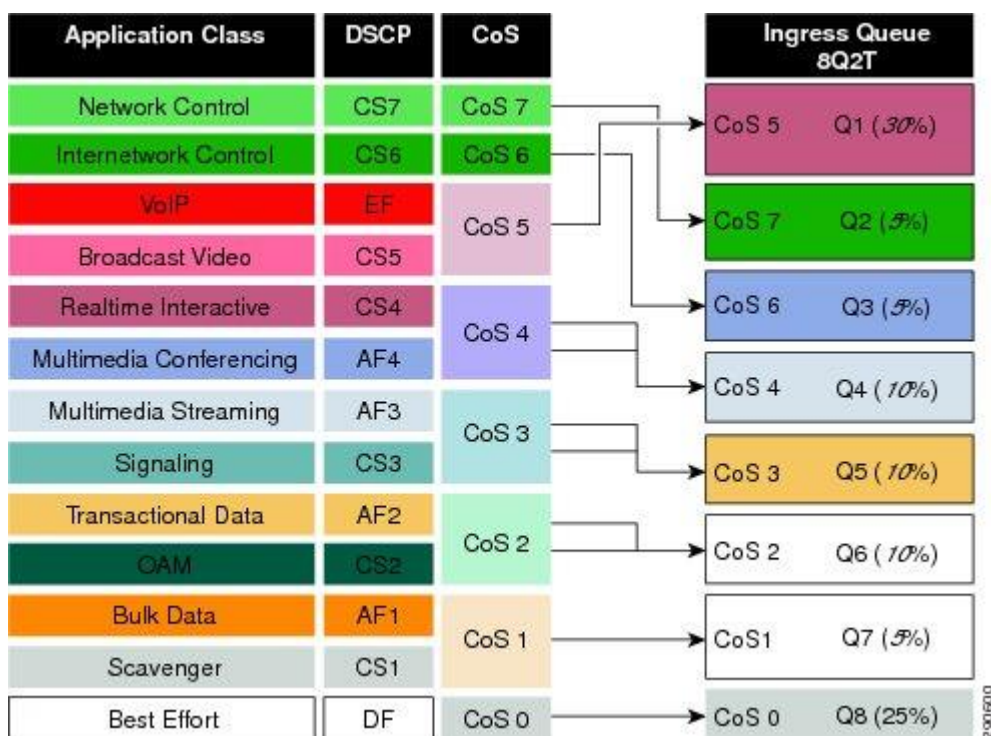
| Application Class | DSCP | CoS |
|---|---|---|
| Network Control | CS7 | CoS 7 |
| Internetwork Control | CS6 | CoS 6 |
| VoIP | EF | CoS 5 |
| Broadcast Video | CS5 | |
| Realtime Interactive | CS4 | CoS 4 |
| Multimedia Conferencing | AF4 | |
| Multimedia Streaming | AF3 | CoS 3 |
| Signaling | CS3 | |
| Transactional Data | AF2 | CoS 2 |
| OAM | CS2 | |
| Bulk Data | AF1 | CoS 1 |
| Scavenger | CS1 | |
| Best Effort | DF | CoS 0 |

| Ingress Queue 8Q2T | |
|---|---|
| CoS 5 | Q1 (30%) |
| CoS 7 | Q2 (5%) |
| CoS 6 | Q3 (5%) |
| CoS 4 | Q4 (10%) |
| CoS 3 | Q5 (10%) |
| CoS 2 | Q6 (10%) |
| CoS1 | Q7 (5%) |
| CoS 0 | Q8 (25%) |

291610